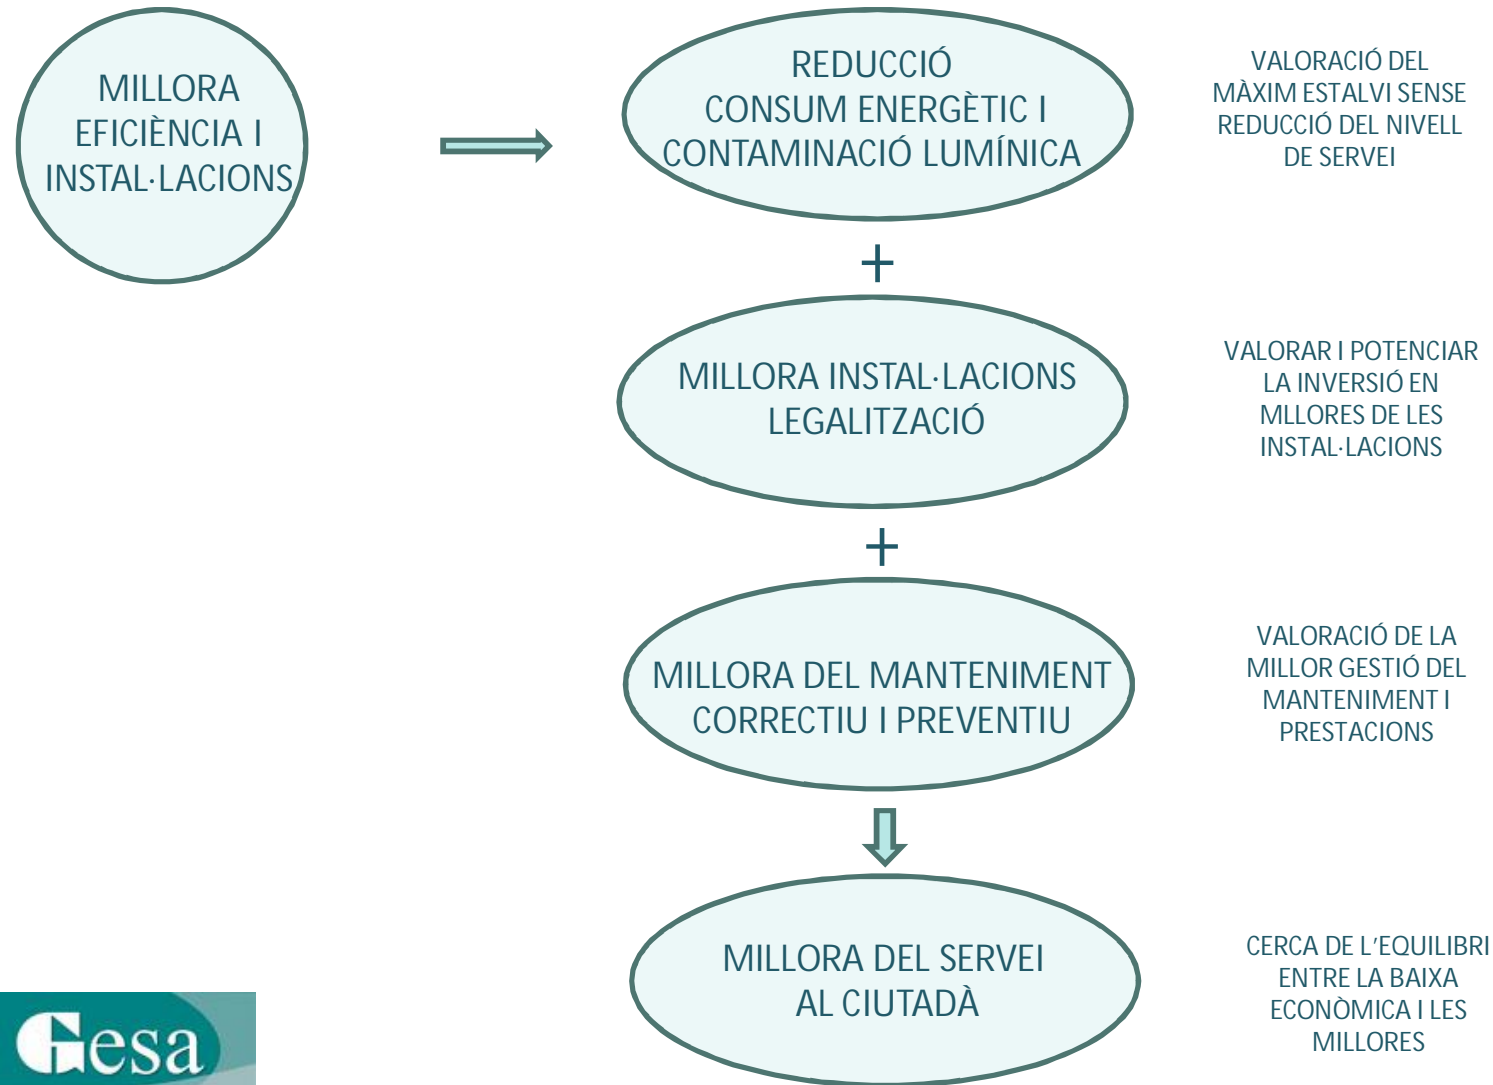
MILLORA EFICIÈNCIA I INSTAL·LACIONS

REDUCCIÓ CONSUM ENERGÈTIC I CONTAMINACIÓ LUMÍNICA

VALORACIÓ DEL MÀXIM ESTALVI SENSE REDUCCIÓ DEL NIVELL DE SERVEI

+

MILLORA INSTAL·LACIONS LEGALITZACIÓ

VALORAR I POTENCIAR LA INVERSIÓ EN MLLORES DE LES INSTAL·LACIONS

+

MILLORA DEL MANTENIMENT CORRECTIU I PREVENTIU

VALORACIÓ DE LA MILLOR GESTIÓ DEL MANTENIMENT I PRESTACIONS

MILLORA DEL SERVEI AL CIUTADÀ

CERCA DE L'EQUILIBRI ENTRE LA BAIXA ECONÒMICA I LES MILLORES

Gesa